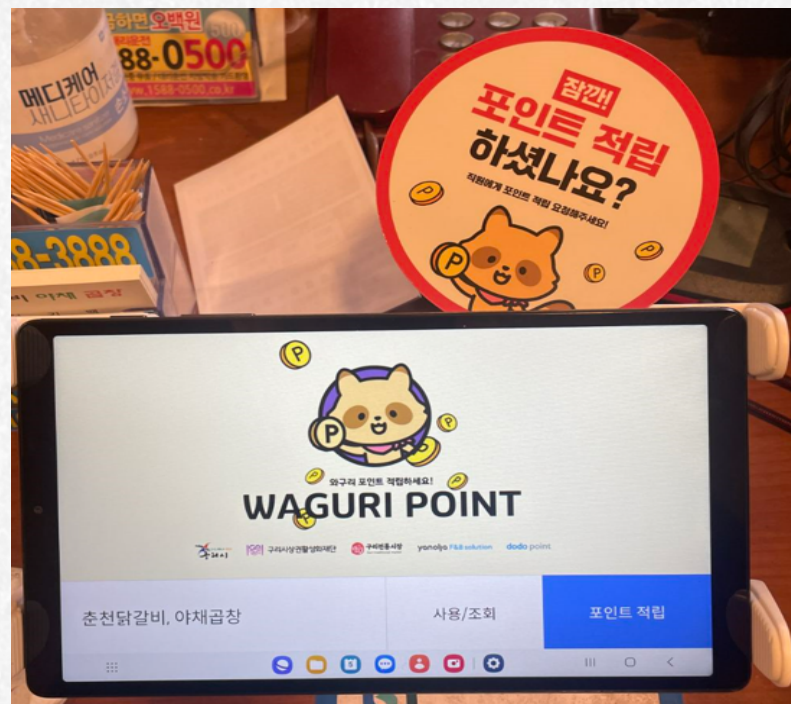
메디케어 새니타이저

하면 오백원
88-0500
www.1588-0500.co.kr

8-3888

잠깐!
포인트 적립
하셨나요?
직원에게 포인트 적립 요청해주세요!

P

와구리 포인트 적립하세요!
WAGURI POINT

구리시 구리시상권활성화재단 구리전통시장 yanolja F&B solution dodo point

춘천닭갈비, 야채곱창
사용/조회
포인트 적립